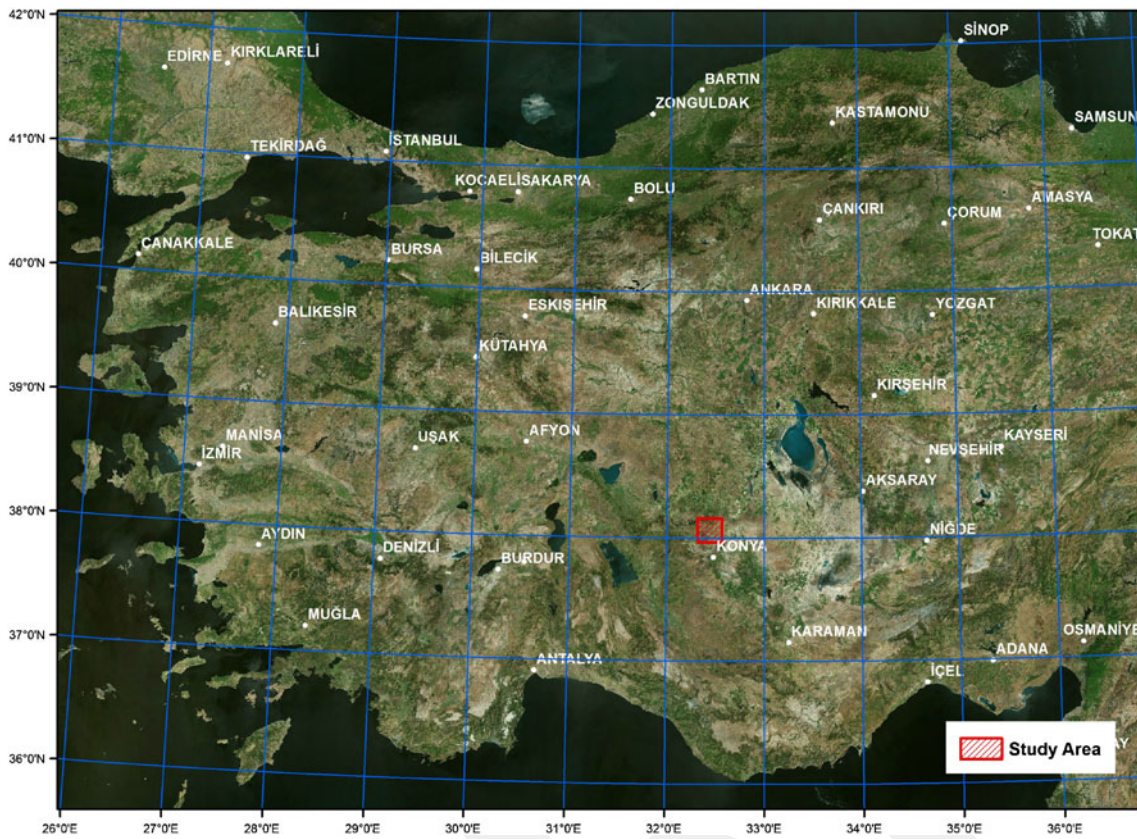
42°0'N
41°0'N
40°0'N
39°0'N
38°0'N
37°0'N
36°0'N

SİNOP
EDİRNE
KIRKLARELİ
BARTIN
ZONGULDAK
KASTAMONU
SAMSUN
TEKİRDAĞ
İSTANBUL
KOCAELİ
SAKARYA
BOLU
AMASYA
ÇANKIRI
ÇORUM
TOKAT
ÇANAKKALE
BURSA
BİLECİK
ANKARA
ESKİŞEHİR
KIRIKKALE
YOZGAT
BALIKESİR
KÜTAHYA
KIRŞEHİR
MANİSA
UŞAK
AFYON
KAYSERİ
İZMİR
NEVŞEHİR
AKSARAY
AYDIN
NİĞDE
DENİZLİ
BURDUR
KONYA
MUĞLA
KARAMAN
OSMANİYE
ANTALYA
ADANA
İÇEL
Study Area

26°0'E
27°0'E
28°0'E
29°0'E
30°0'E
31°0'E
32°0'E
33°0'E
34°0'E
35°0'E
36°0'E